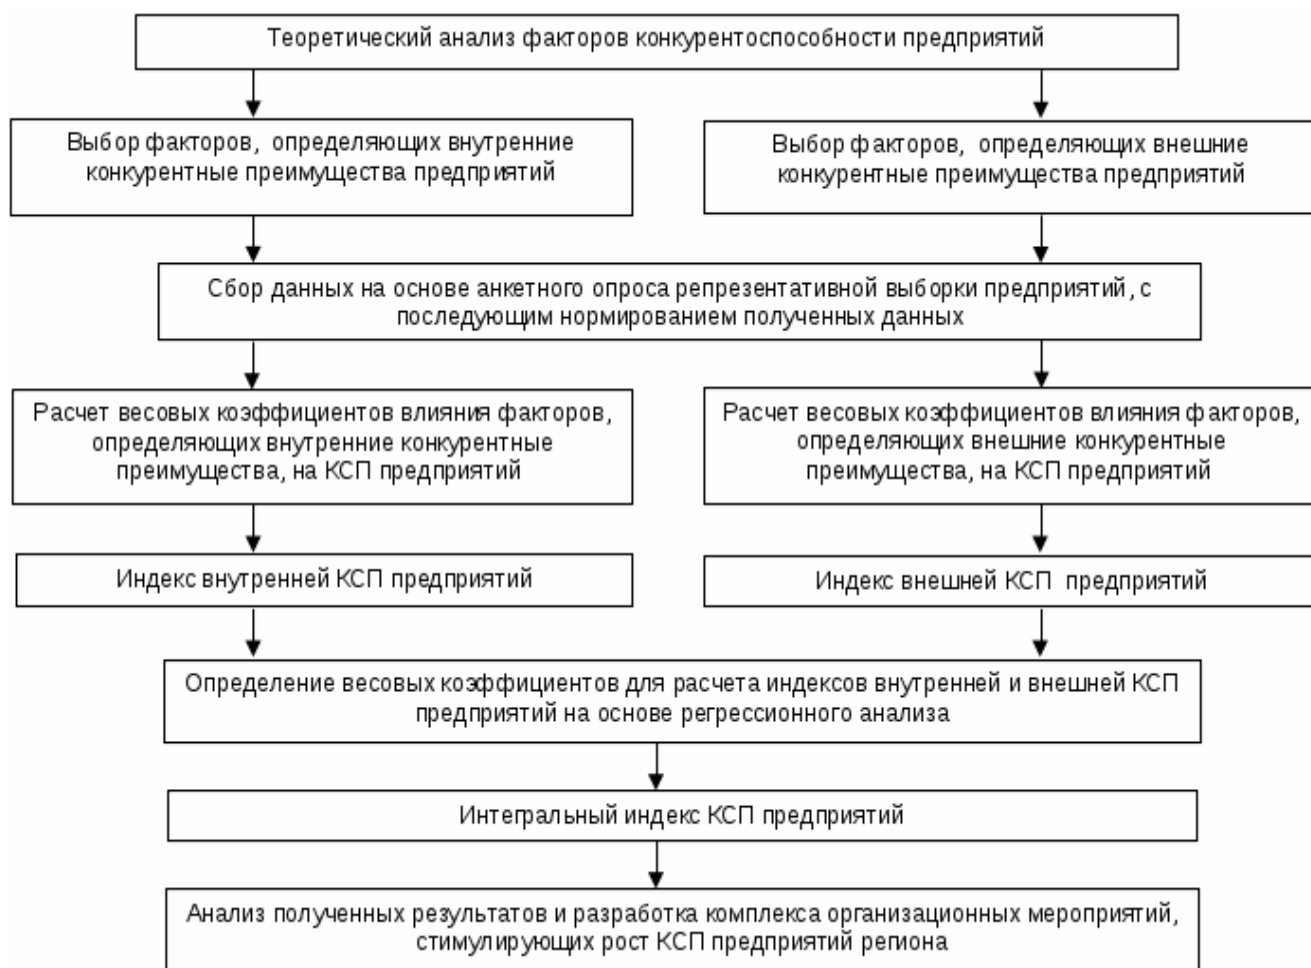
Теоретический анализ факторов конкурентоспособности предприятий

Выбор факторов, определяющих внутренние конкурентные преимущества предприятий

Выбор факторов, определяющих внешние конкурентные преимущества предприятий

Сбор данных на основе анкетного опроса репрезентативной выборки предприятий, с последующим нормированием полученных данных

Расчет весовых коэффициентов влияния факторов, определяющих внутренние конкурентные преимущества, на КСП предприятий

Расчет весовых коэффициентов влияния факторов, определяющих внешние конкурентные преимущества, на КСП предприятий

Индекс внутренней КСП предприятий

Индекс внешней КСП предприятий

Определение весовых коэффициентов для расчета индексов внутренней и внешней КСП предприятий на основе регрессионного анализа

Интегральный индекс КСП предприятий

Анализ полученных результатов и разработка комплекса организационных мероприятий, стимулирующих рост КСП предприятий региона